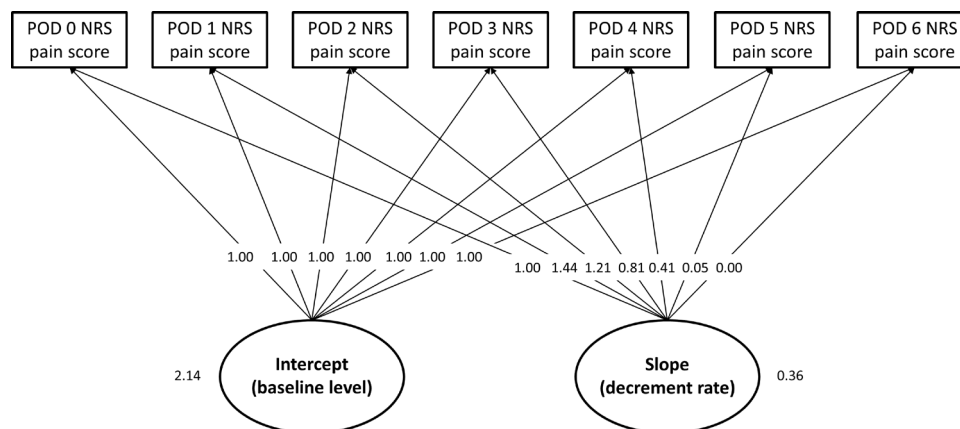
POD 0 NRS pain score

POD 1 NRS pain score

POD 2 NRS pain score

POD 3 NRS pain score

POD 4 NRS pain score

POD 5 NRS pain score

POD 6 NRS pain score

1.00 1.00 1.00 1.00 1.00 1.00 1.00

1.00 1.44 1.21 0.81 0.41 0.05 0.00

2.14

Intercept (baseline level)

Slope (decrement rate)

0.36